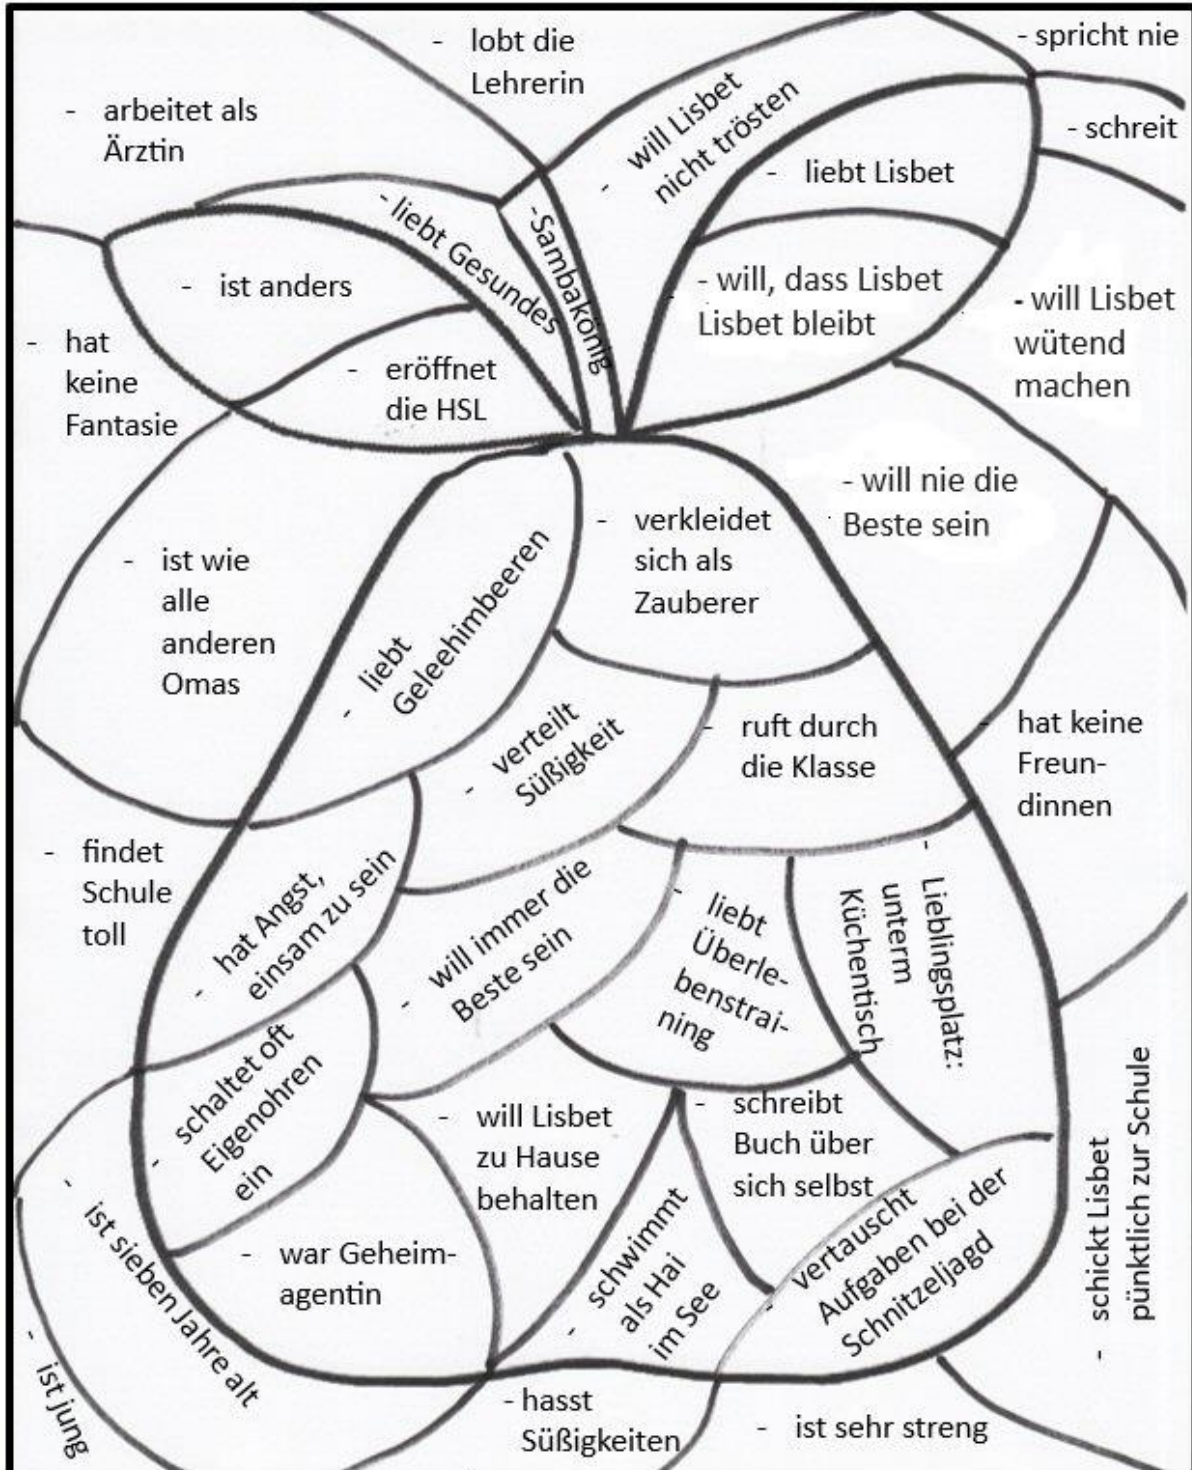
- lobt die Lehrerin

- spricht nie

- arbeitet als Ärztin

- will Lisbet nicht trösten

- schreit

- liebt Lisbet

-liebt Gesundes

-Sambakönig

- ist anders

- will, dass Lisbet Lisbet bleibt

- will Lisbet wütend machen

- hat keine Fantasie

- eröffnet die HSL

- will nie die Beste sein

- verkleidet sich als Zauberer

- ist wie alle anderen Omas

- liebt Geleehimbeeren

- verteilt Süßigkeit

- ruft durch die Klasse

- hat keine Freundinnen

- findet Schule toll

- Lieblingsplatz: unterm Küchentisch

- hat Angst, einsam zu sein

- will immer die Beste sein

- liebt Überlebenstraining

- schaltet oft Eigenohren ein

- schreibt Buch über sich selbst

- will Lisbet zu Hause behalten

- schickt Lisbet pünktlich zur Schule

- ist sieben Jahre alt

- war Geheimagentin

- schwimmt als Hai im See

- vertauscht Aufgaben bei der Schnitzeljagd

- ist jung

- hasst Süßigkeiten

- ist sehr streng